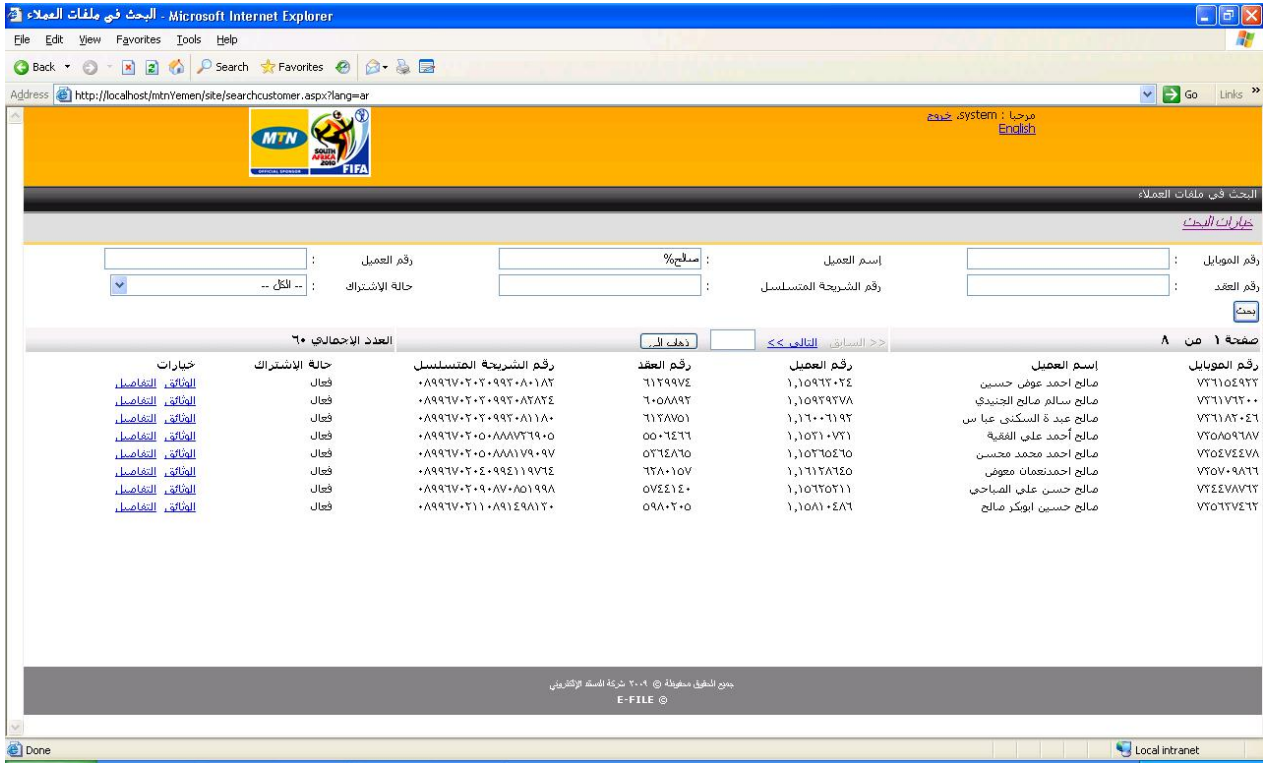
البحث في ملفات العملاء - Microsoft Internet Explorer

File Edit View Favorites Tools Help

Back Search Favorites

Address http://localhost/mtnYemen/site/searchcustomer.aspx?lang=ar Go Links

MTN SOUTH AFRICA 2010 FIFA OFFICIAL SPONSOR

مرحبا : system، خروج
English

البحث في ملفات العملاء

خيارات البحث

رقم الموبايل :
إسم العميل : صالح%
رقم العميل :
رقم العقد :
رقم الشريحة المتسلسل :
حالة الإشتراك : -- الكل --
بحث

صفحة ١ من ٨ << السابق التالي >> ذهاب الى العدد الإجمالي ٦٠

| رقم الموبايل | إسم العميل | رقم العميل | رقم العقد | رقم الشريحة المتسلسل | حالة الإشتراك | خيارات |
|---|---|---|---|---|---|---|
| ٧٣٦١٥٤٩٣٢ | صالح احمد عوض حسين | ١,١٥٠٩٦٣٠٢٤ | ٦١٢٩٩٧٤ | ٠٨٩٩٦٧٠٢٠٢٠٩٩٣٠٨٠١٨٢ | فعال | الوثائق التفاصيل |
| ٧٣٦١٧٦٣٠٠ | صالح سالم صالح الجنيدي | ١,١٥٠٩٦٩٦٧٨ | ٦٠٥٨٨٩٣ | ٠٨٩٩٦٧٠٢٠٢٠٩٩٣٠٨٢٨٢٤ | فعال | الوثائق التفاصيل |
| ٧٣٦١٨٢٠٤٦ | صالح عبد ة السكنى عبا س | ١,١٦٠٠٦١٩٢ | ٦١٢٨٧٥١ | ٠٨٩٩٦٧٠٢٠٢٠٩٩٣٠٨١١٨٠ | فعال | الوثائق التفاصيل |
| ٧٣٥٨٥٩٦٨٧ | صالح أحمد علي الفقية | ١,١٥٢١٠٧٢١ | ٥٥٠٠٦٤٦٦ | ٠٨٩٩٦٧٠٢٠٥٠٨٨٧٦٩٠٥ | فعال | الوثائق التفاصيل |
| ٧٣٥٤٧٤٤٧٨ | صالح احمد محمد محسن | ١,١٥٢٦٥٤٦٥ | ٥٢٦٤٨٦٥ | ٠٨٩٩٦٧٠٢٠٥٠٨٨١٧٩٠٩٧ | فعال | الوثائق التفاصيل |
| ٧٣٥٧٠٩٨٦٦ | صالح احمدنعمان معوض | ١,١٦١٢٨٦٤٥ | ٦٢٨٠١٥٧ | ٠٨٩٩٦٧٠٢٠٤٠٩٩٤١١٩٧٦٤ | فعال | الوثائق التفاصيل |
| ٧٣٤٤٧٨٧٦٣ | صالح حسن علي الصباحي | ١,١٥٦٦٥٢١١ | ٥٧٤٤١٤٠ | ٠٨٩٩٦٧٠٢٠٩٠٨٧٠٨٥١٩٩٨ | فعال | الوثائق التفاصيل |
| ٧٣٥٦٢٧٤٦٣ | صالح حسين ابوبكر صالح | ١,١٥٨١٠٤٨٦ | ٥٩٨٠٢٠٥ | ٠٨٩٩٦٧٠٢١١٠٨٩١٤٩٨١٢٠ | فعال | الوثائق التفاصيل |

جميع الحقوق محفوظة © ٢٠٠٩ شركة المسند الإلكتروني
E-FILE ©

Done Local intranet